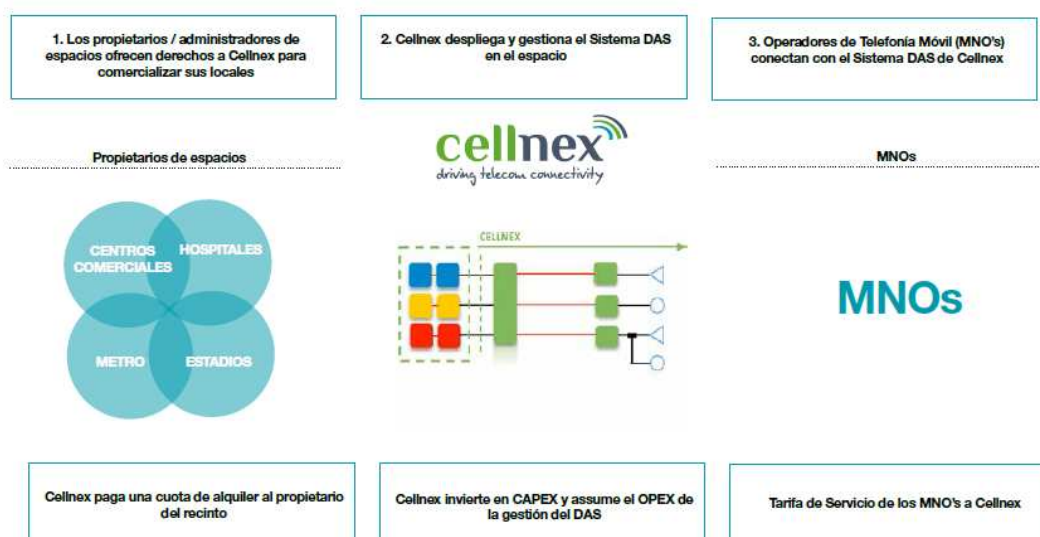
1. Los propietarios / administradores de espacios ofrecen derechos a Cellnex para comercializar sus locales

2. Cellnex despliega y gestiona el Sistema DAS en el espacio

3. Operadores de Telefonía Móvil (MNO's) conectan con el Sistema DAS de Cellnex

Propietarios de espacios

cellnex
driving telecom connectivity

MNOs

CENTROS COMERCIALES

HOSPITALES

METRO

ESTADIOS

CELLNEX

MNOs

Cellnex paga una cuota de alquiler al propietario del recinto

Cellnex invierte en CAPEX y assume el OPEX de la gestión del DAS

Tarifa de Servicio de los MNO's a Cellnex